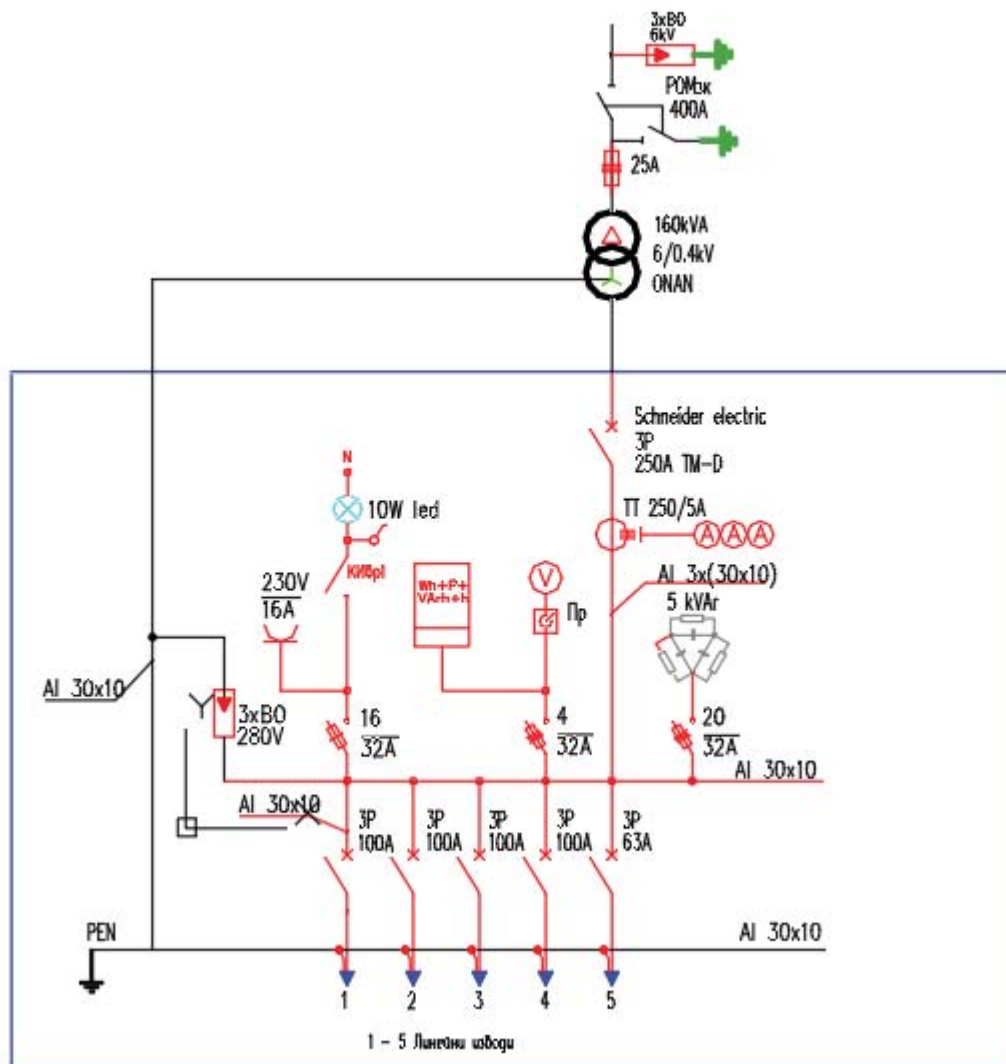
3xBO
6kV

POMзк
400A

25A

160kVA
6/0.4kV
ONAN

Schneider electric
3P
250A TM-D

N

10W led

КИБрl

TT 250/5A

A A A

Wh+P+
VArh+h

V

Пр

Al 3x(30x10)

5 kVAr

230V
16A

Al 30x10

3xBO
280V

16
32A

4
32A

20
32A

Al 30x10

Al 30x10

3P
100A

3P
100A

3P
100A

3P
100A

3P
63A

PEN

Al 30x10

1
2
3
4
5

1 - 5 Линиски изводи